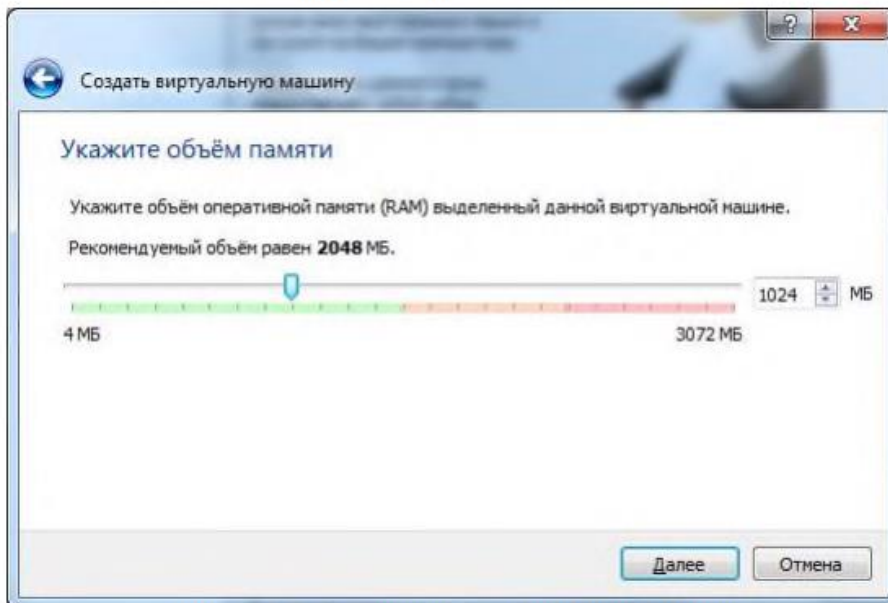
?
X
Создать виртуальную машину

Укажите объём памяти

Укажите объём оперативной памяти (RAM) выделенный данной виртуальной машине.

Рекомендуемый объём равен **2048** МБ.

1024 МБ

4 МБ

3072 МБ

Далее

Отмена